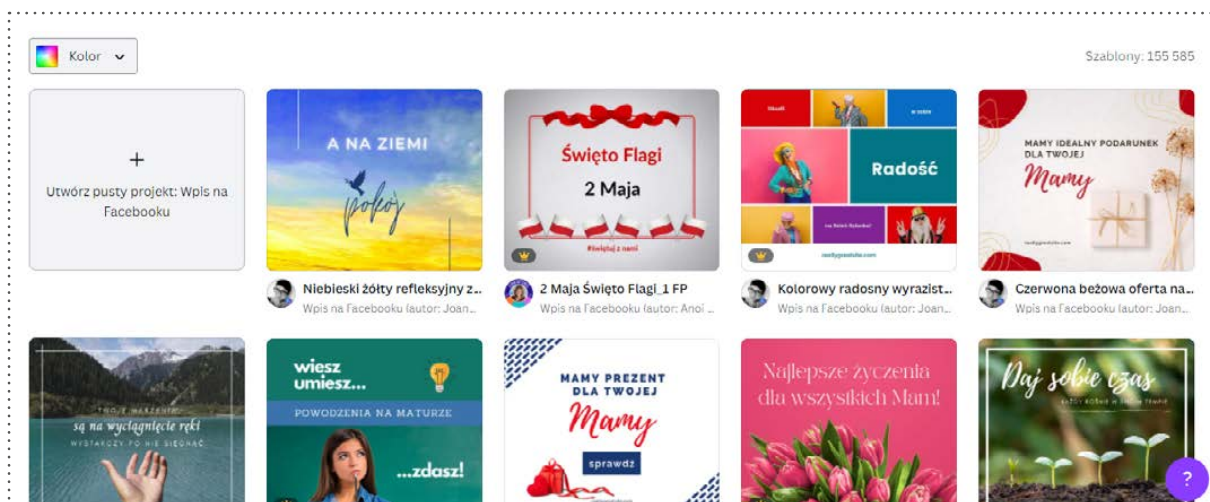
Kolor

Szablony: 155 585

+
Utwórz pusty projekt: Wpis na Facebooku

A NA ZIEMI
pokój

Niebieski żółty refleksyjny z...
Wpis na Facebooku (autor: Joan...

Święto Flagi
2 Maja
#świętuj z nami

2 Maja Święto Flagi_1 FP
Wpis na Facebooku (autor: Anoi...

Radość

Kolorowy radosny wyrazist...
Wpis na Facebooku (autor: Joan...

MAMY IDEALNY PODARUNEK DLA TWOJEJ
Mamy

Czerwona beżowa oferta na...
Wpis na Facebooku (autor: Joan...

TWOJE MARZENIA
są na wyciągnięcie ręki
WYSTARCZY PO NIE SIĘGNĄĆ

wiesz umiesz...
POWODZENIA NA MATURZE
...zdasz!

MAMY PREZENT DLA TWOJEJ
Mamy
sprawdź

Najlepsze życzenia dla wszystkich Mam!

Daj sobie czas

?